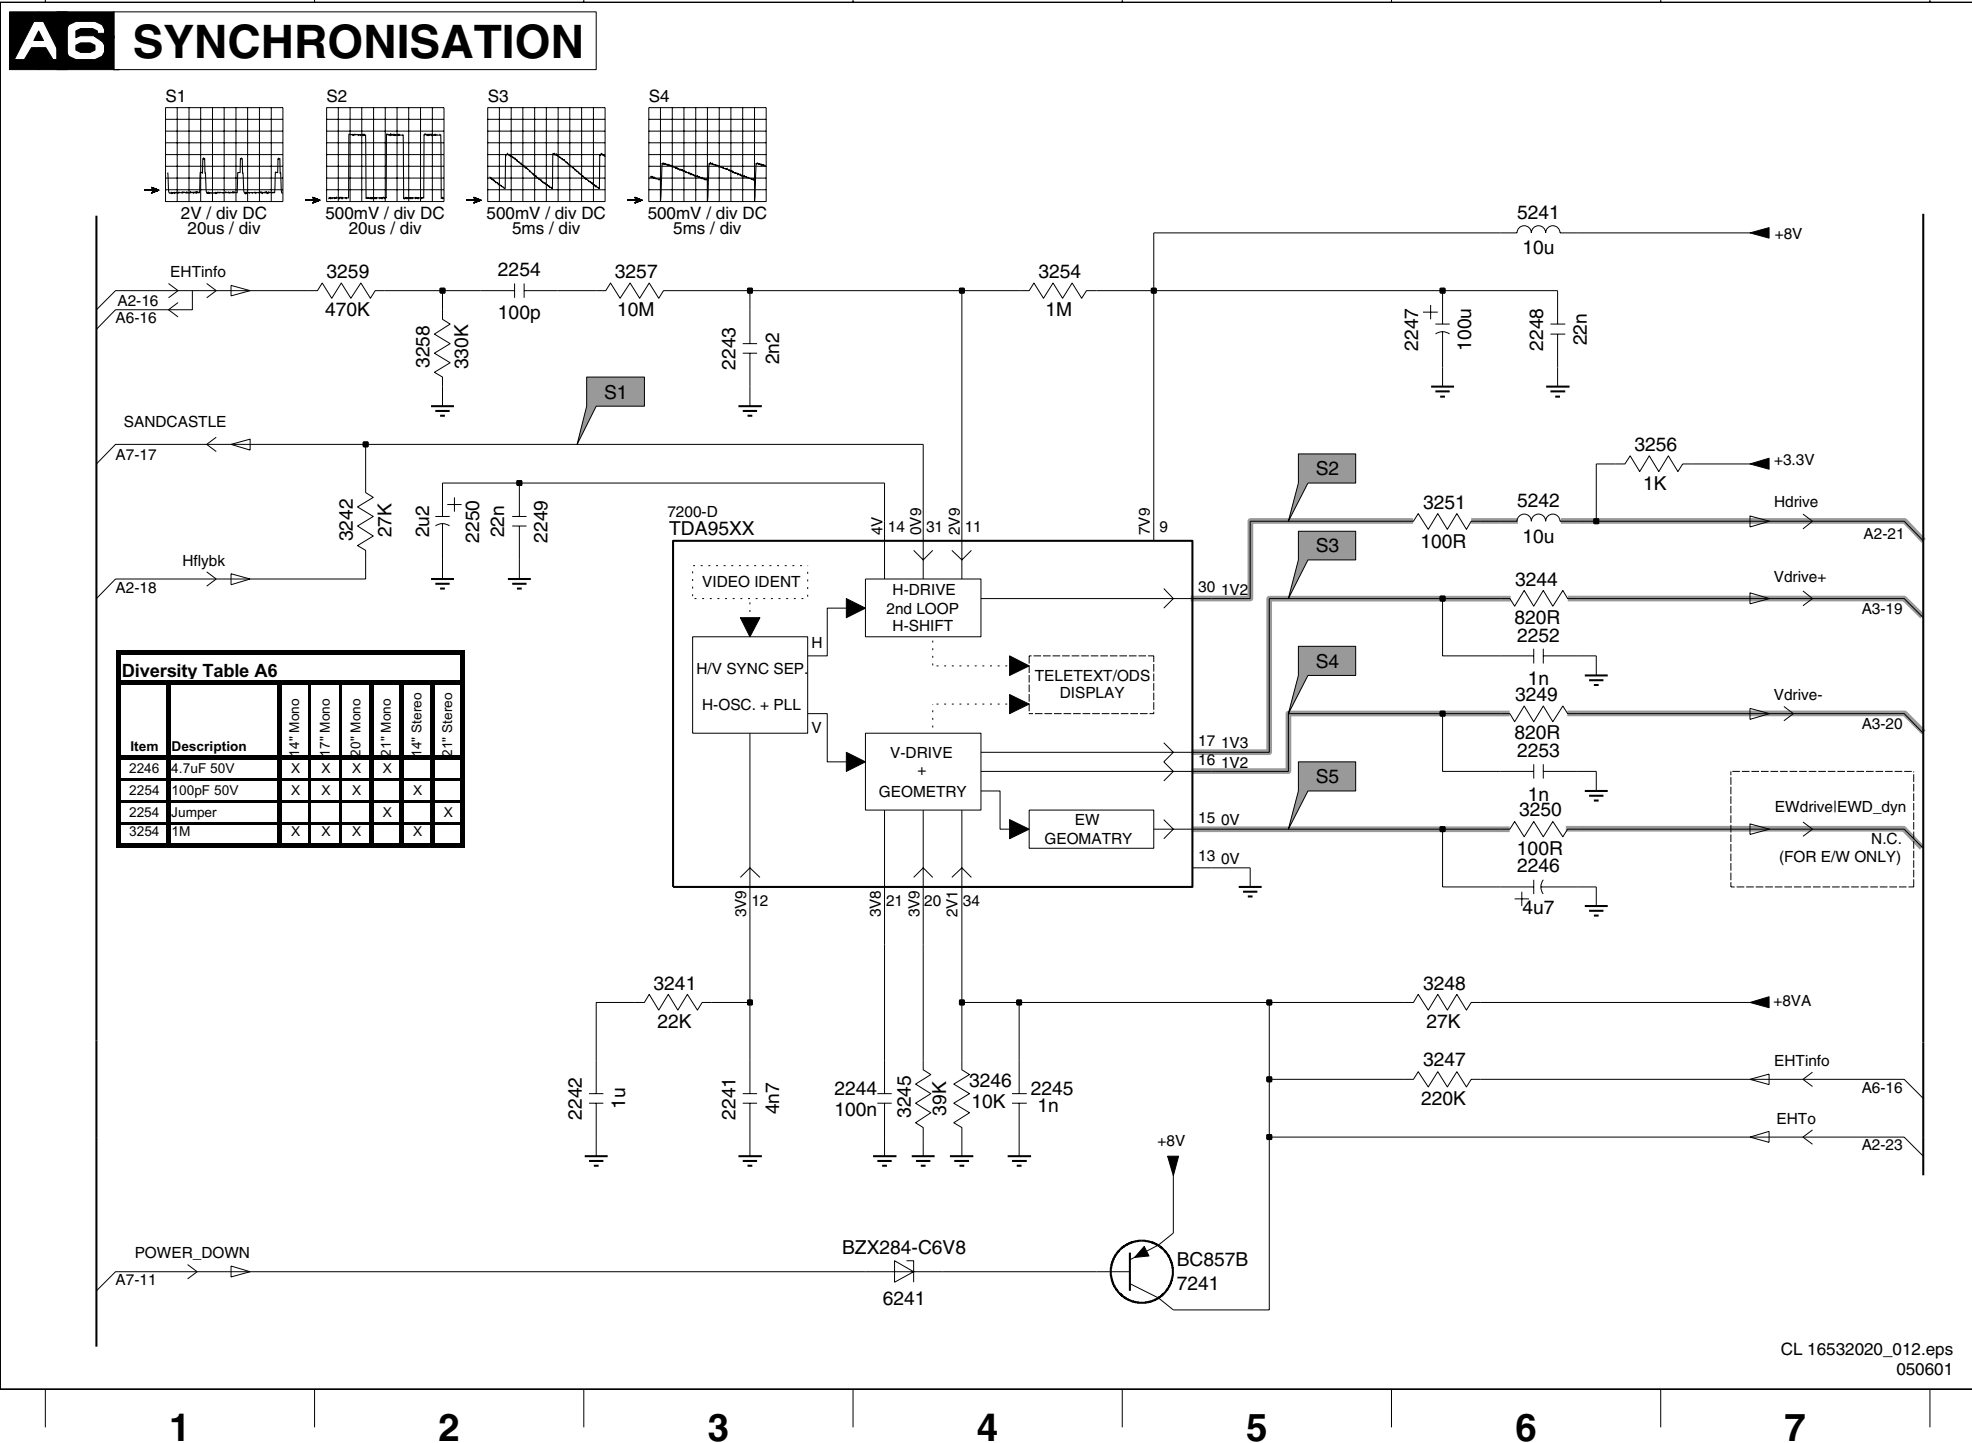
A6 SYNCHRONISATION

S1 S2 S3 S4

2V / div DC 20us / div
500mV / div DC 20us / div
500mV / div DC 5ms / div
500mV / div DC 5ms / div

5241 10u +8V

EHTinfo
A2-16
A6-16
3259 470K
2254 100p
3257 10M
3254 1M
3258 330K
2243 2n2
2247 100u
2248 22n

S1
SANDCASTLE
A7-17
3242 27K
2u2 2250
22n 2249
Hflybk
A2-18

7200-D
TDA95XX
4V 14 0V9 31 2V9 11 7V9 9

VIDEO IDENT
H/V SYNC SEP.
H-OSC. + PLL
H
V
H-DRIVE 2nd LOOP H-SHIFT
TELETEXT/ODS DISPLAY
V-DRIVE + GEOMETRY
EW GEOMATRY

3256 1K +3.3V
S2
3251 100R
5242 10u
Hdrive
A2-21
30 1V2
S3
3244 820R
2252 1n
Vdrive+
A3-19
S4
3249 820R
2253 1n
Vdrive-
A3-20
17 1V3
16 1V2
S5
3250 100R
2246 4u7
15 0V
13 0V
EWdrive|EWD_dyn
N.C. (FOR E/W ONLY)

Diversity Table A6

| Item | Description | 14" Mono | 17" Mono | 20" Mono | 21" Mono | 14" Stereo | 21" Stereo |
|---|---|---|---|---|---|---|---|
| 2246 | 4.7uF 50V | X | X | X | X | | |
| 2254 | 100pF 50V | X | X | X | | X | |
| 2254 | Jumper | | | | X | | X |
| 3254 | 1M | X | X | X | | X | |

3V9 12 3V8 21 3V9 20 2V1 34

3241 22K
2242 1u
2241 4n7
2244 100n
3245 39K
3246 10K
2245 1n
3248 27K +8VA
3247 220K
EHTinfo
A6-16
EHTo
A2-23
+8V

POWER_DOWN
A7-11
BZX284-C6V8
6241
BC857B
7241

CL 16532020_012.eps
050601

1 2 3 4 5 6 7